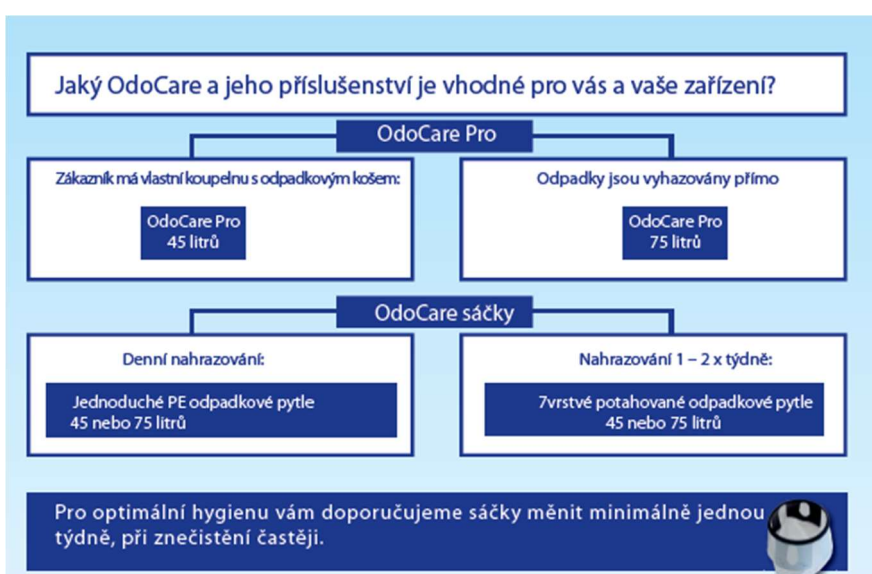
Jaký OdoCare a jeho příslušenství je vhodné pro vás a vaše zařízení?

OdoCare Pro

Zákazník má vlastní koupelnu s odpadkovým košem:

OdoCare Pro
45 litrů

Odpadky jsou vyhazovány přímo

OdoCare Pro
75 litrů

OdoCare sáčky

Denní nahrazování:

Jednoduché PE odpadkové pytle
45 nebo 75 litrů

Nahrazování 1 – 2 x týdně:

7vrstvé potahované odpadkové pytle
45 nebo 75 litrů

Pro optimální hygienu vám doporučujeme sáčky měnit minimálně jednou týdně, při znečistění častěji.